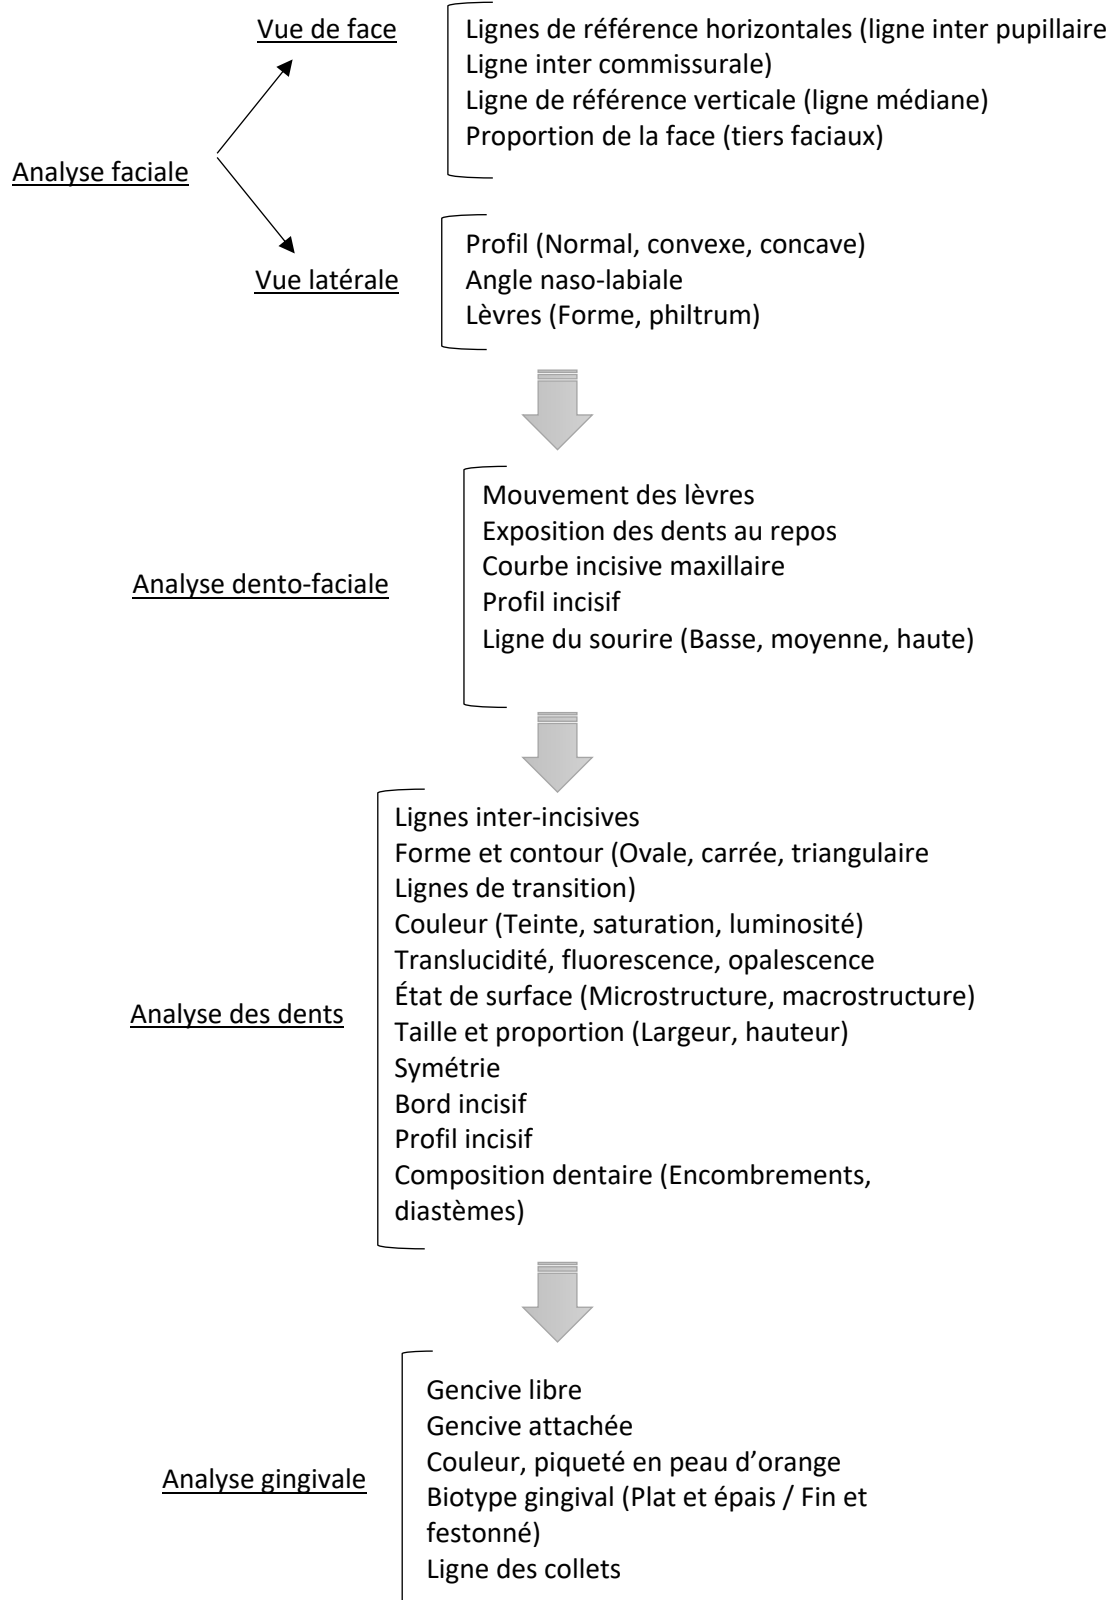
Analyse faciale

Vue de face

Lignes de référence horizontales (ligne inter pupillaire
Ligne inter commissurale)
Ligne de référence verticale (ligne médiane)
Proportion de la face (tiers faciaux)

Vue latérale

Profil (Normal, convexe, concave)
Angle naso-labiale
Lèvres (Forme, philtrum)

Analyse dento-faciale

Mouvement des lèvres
Exposition des dents au repos
Courbe incisive maxillaire
Profil incisif
Ligne du sourire (Basse, moyenne, haute)

Analyse des dents

Lignes inter-incisives
Forme et contour (Ovale, carrée, triangulaire
Lignes de transition)
Couleur (Teinte, saturation, luminosité)
Translucidité, fluorescence, opalescence
État de surface (Microstructure, macrostructure)
Taille et proportion (Largeur, hauteur)
Symétrie
Bord incisif
Profil incisif
Composition dentaire (Encombrements, diastèmes)

Analyse gingivale

Gencive libre
Gencive attachée
Couleur, piqueté en peau d'orange
Biotype gingival (Plat et épais / Fin et festonné)
Ligne des collets